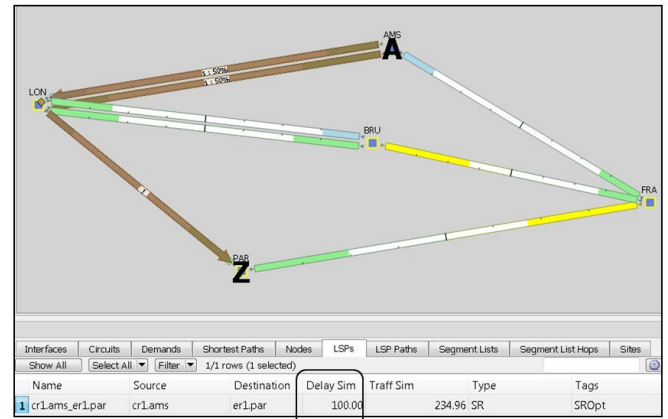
AMS
A
LON
1.50%
1.50%
BRU
FRA
1
PAR
Z

Interfaces | Circuits | Demands | Shortest Paths | Nodes | LSPs | LSP Paths | Segment Lists | Segment List Hops | Sites

Show All | Select All ▼ | Filter ▼ | 1/1 rows (1 selected)

| | Name | Source | Destination | Delay Sim | Traff Sim | Type | Tags |
|---|---|---|---|---|---|---|---|
| 1 | cr1.ams_er1.par | cr1.ams | er1.par | 100.00 | 234.96 | SR | SROpt |